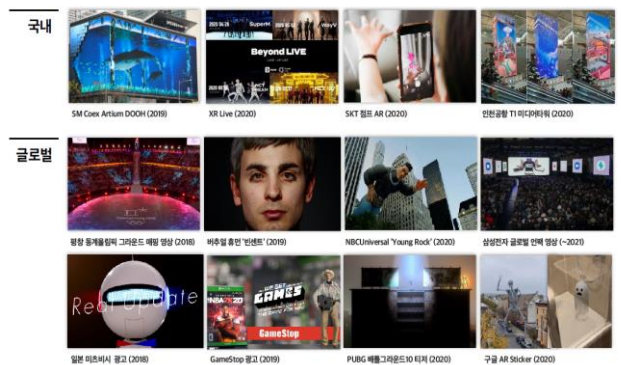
국내

SM Coex Artium DOOH (2019)

Beyond LIVE

XR Live (2020)

SKT 점프 AR (2020)

인천공항 T1 미디어타워 (2020)

글로벌

평창 동계올림픽 그라운드 매핑 영상 (2018)

버추얼 휴먼 '빈센트' (2019)

NBCUniversal 'Young Rock' (2020)

삼성전자 글로벌 언팩 영상 (~2021)

Real Update

일본 미츠비시 광고 (2018)

NBA 2K20

GAMES

GameStop

GameStop 광고 (2019)

PUBG 배틀그라운드10 티저 (2020)

구글 AR Sticker (2020)